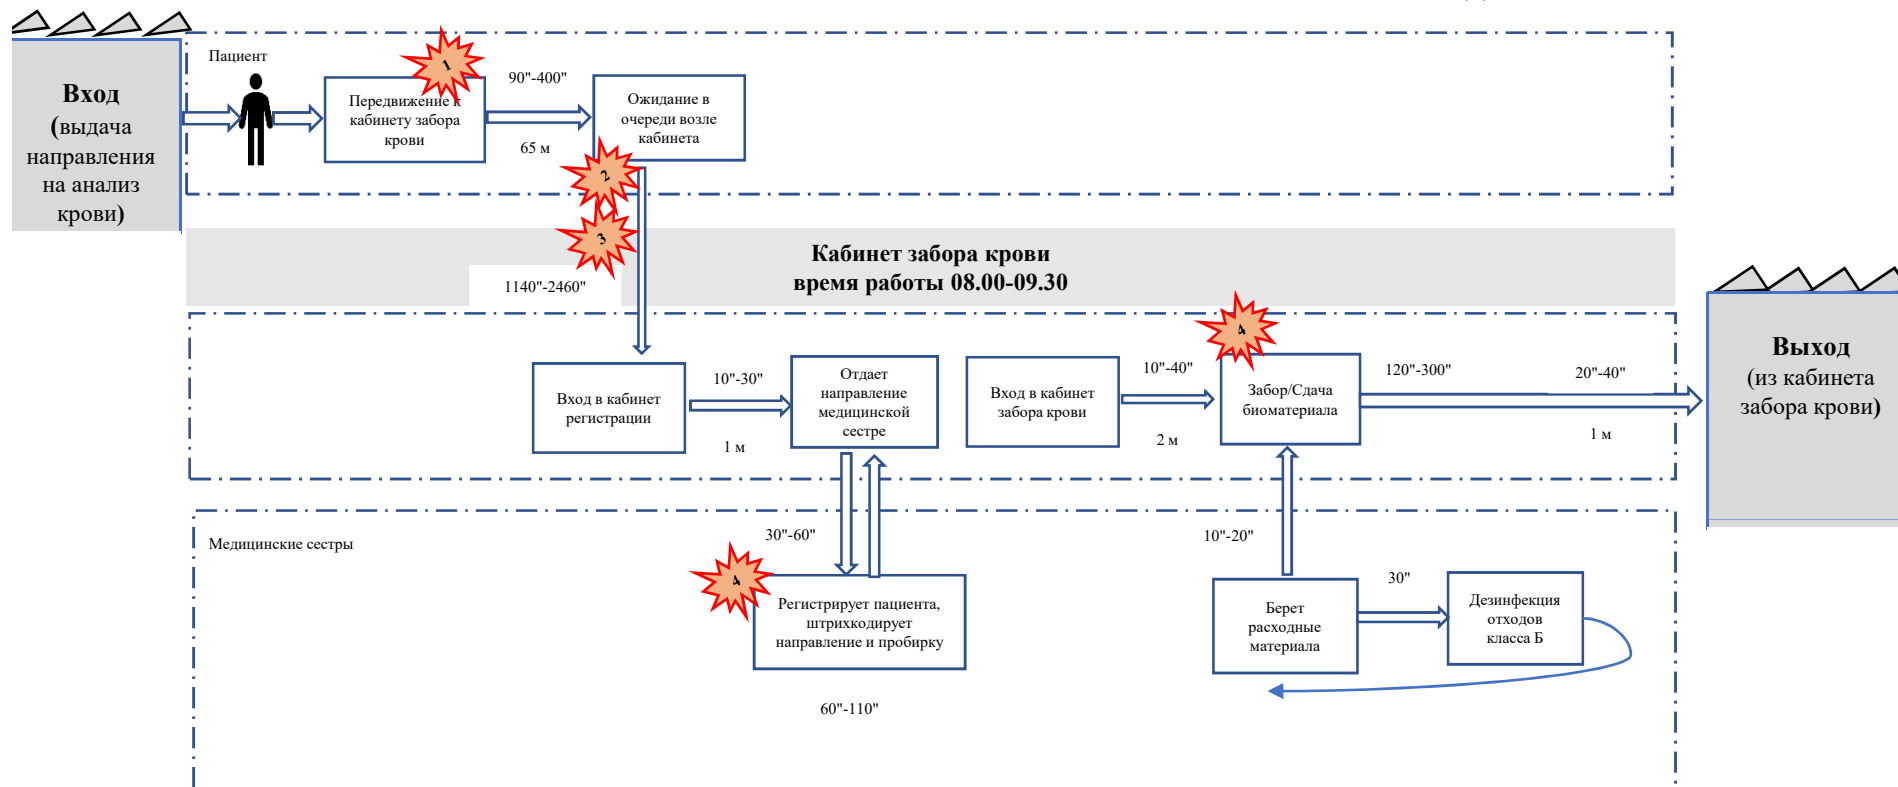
Вход (выдача направления на анализ крови)

Пациент

1

Передвижение к кабинету забора крови

90"-400"

65 м

Ожидание в очереди возле кабинета

2

3

1140"-2460"

Кабинет забора крови
время работы 08.00-09.30

Вход в кабинет регистрации

10"-30"

1 м

Отдает направление медицинской сестре

Вход в кабинет забора крови

10"-40"

2 м

4

Забор/Сдача биоматериала

120"-300"

20"-40"

1 м

Выход (из кабинета забора крови)

Медицинские сестры

30"-60"

4

Регистрирует пациента, штрихкодирует направление и пробирку

60"-110"

10"-20"

Берет расходные материала

30"

Дезинфекция отходов класса Б